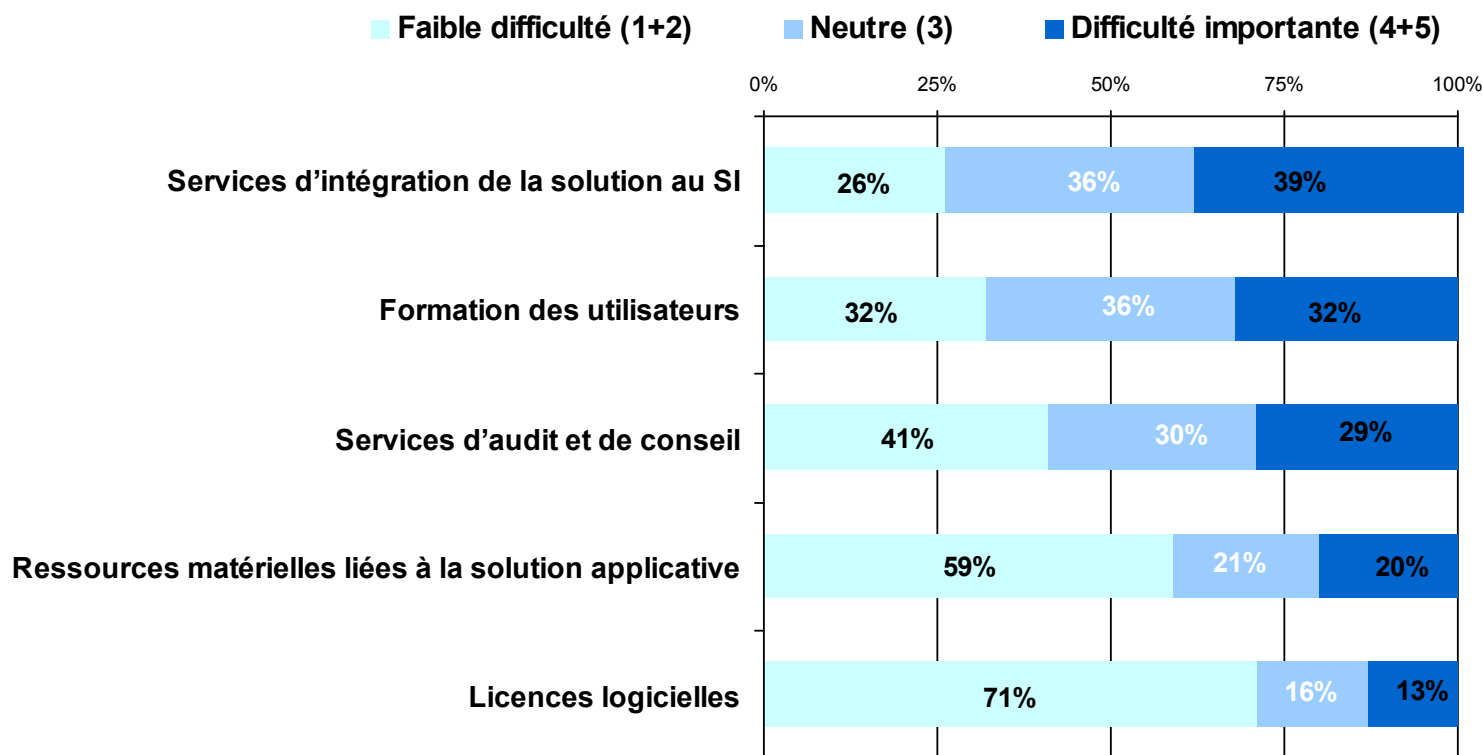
Faible difficulté (1+2) Neutre (3) Difficulté importante (4+5)

0% 25% 50% 75% 100%

| | Faible difficulté (1+2) | Neutre (3) | Difficulté importante (4+5) |
|---|---|---|---|
| Services d'intégration de la solution au SI | 26% | 36% | 39% |
| Formation des utilisateurs | 32% | 36% | 32% |
| Services d'audit et de conseil | 41% | 30% | 29% |
| Ressources matérielles liées à la solution applicative | 59% | 21% | 20% |
| Licences logicielles | 71% | 16% | 13% |